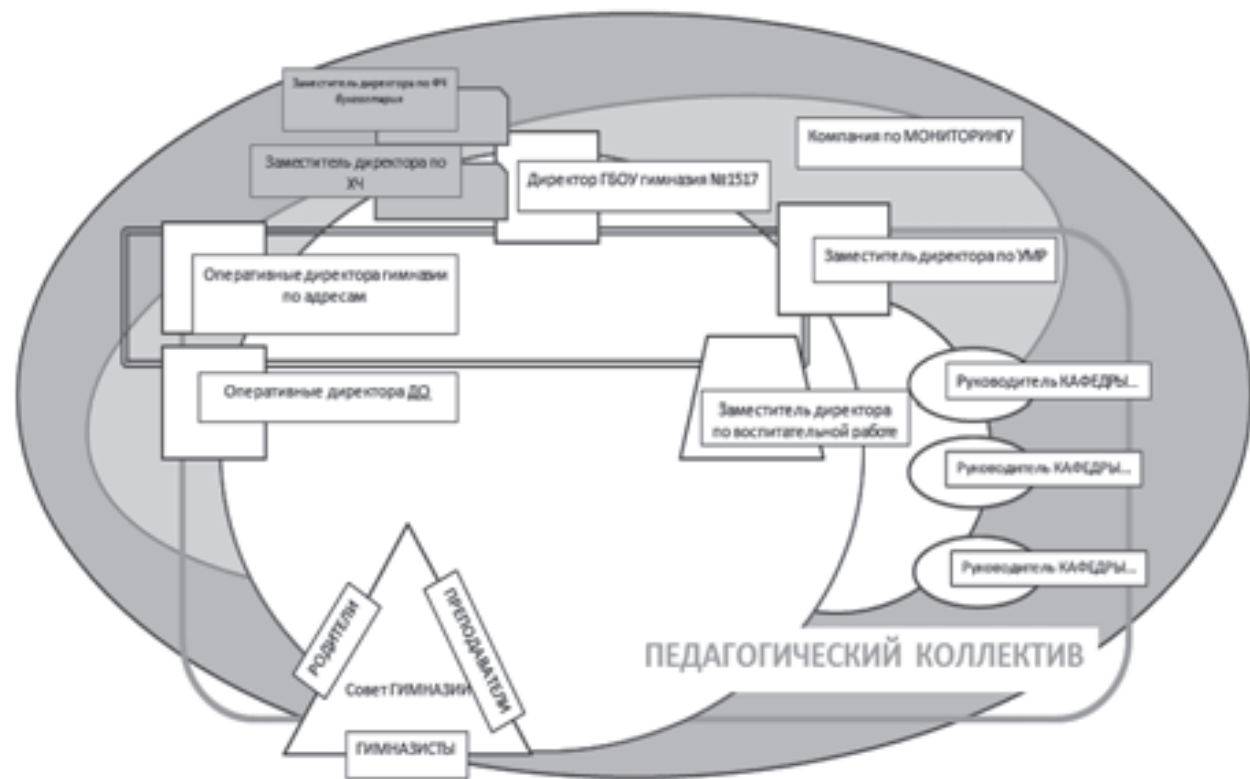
Заместитель директора по ФЧ бухгалтерия

Заместитель директора по ХЧ

Директор ГБОУ гимназия №1517

Компания по МОНИТОРИНГУ

Заместитель директора по УМР

Оперативные директора гимнавии по адресам

Оперативные директора ДО

Заместитель директора по воспитательной работе

Руководитель КАФЕДРЫ...

Руководитель КАФЕДРЫ...

Руководитель КАФЕДРЫ...

ПЕДАГОГИЧЕСКИЙ КОЛЛЕКТИВ

РОДИТЕЛИ

ПРЕПОДАВАТЕЛИ

Совет ГИМНАЗИИ

ГИМНАЗИСТЫ